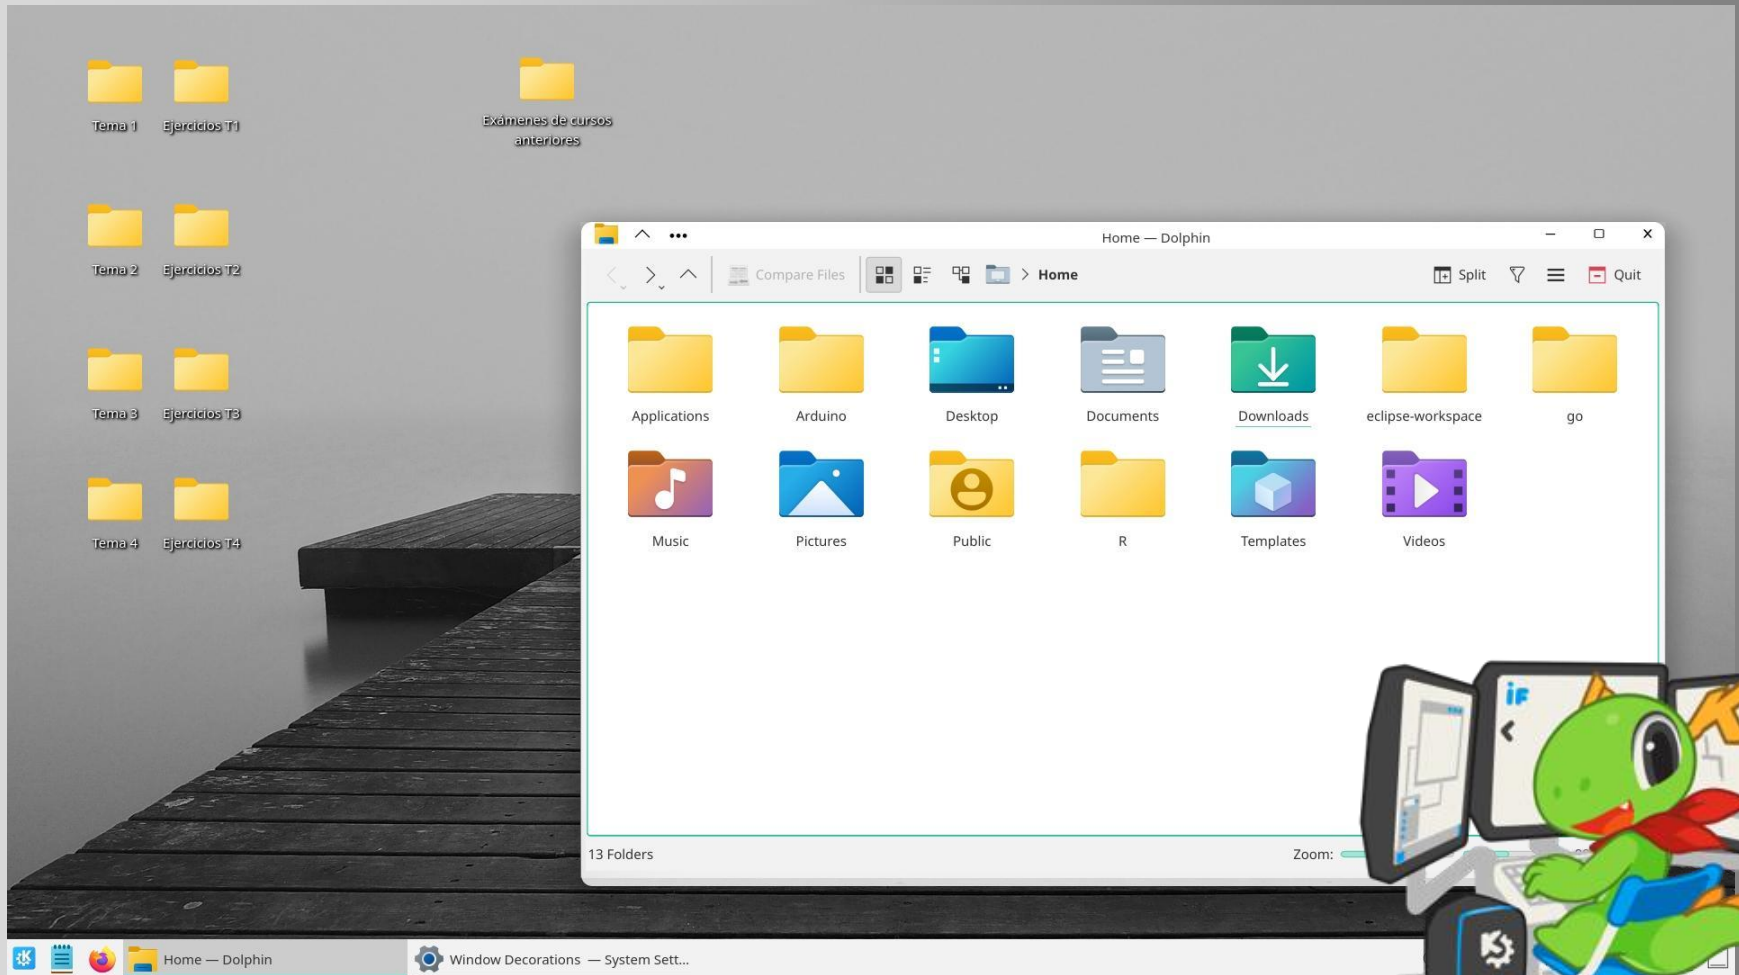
Tema 1 Ejercicios T1

Exámenes de cursos anteriores

Tema 2 Ejercicios T2

Tema 3 Ejercicios T3

Tema 4 Ejercicios T4

Home — Dolphin

Compare Files

Home

Split

Quit

Applications
Arduino
Desktop
Documents
Downloads
eclipse-workspace
go
Music
Pictures
Public
R
Templates
Videos

13 Folders

Zoom:

Home — Dolphin

Window Decorations — System Sett...